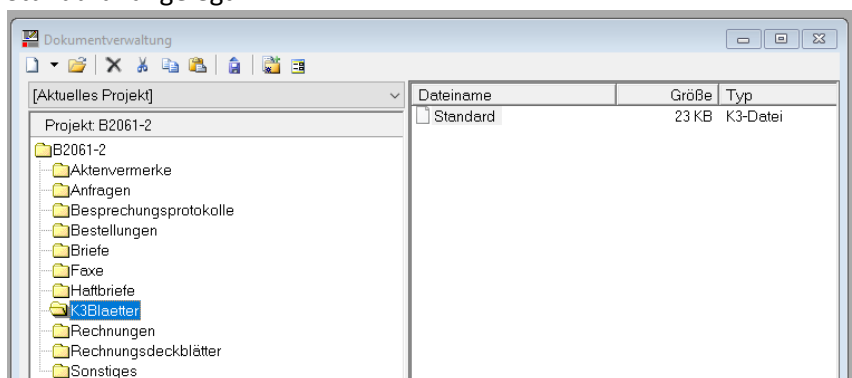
Dokumentverwaltung

[Aktuelles Projekt]

Projekt: B2061-2

B2061-2
Aktenvermerke
Anfragen
Besprechungsprotokolle
Bestellungen
Briefe
Faxe
Haftbriefe
K3Blaetter
Rechnungen
Rechnungsdeckblätter
Sonstiges

| Dateiname | Größe | Typ |
|---|---|---|
| Standard | 23 KB | K3-Datei |